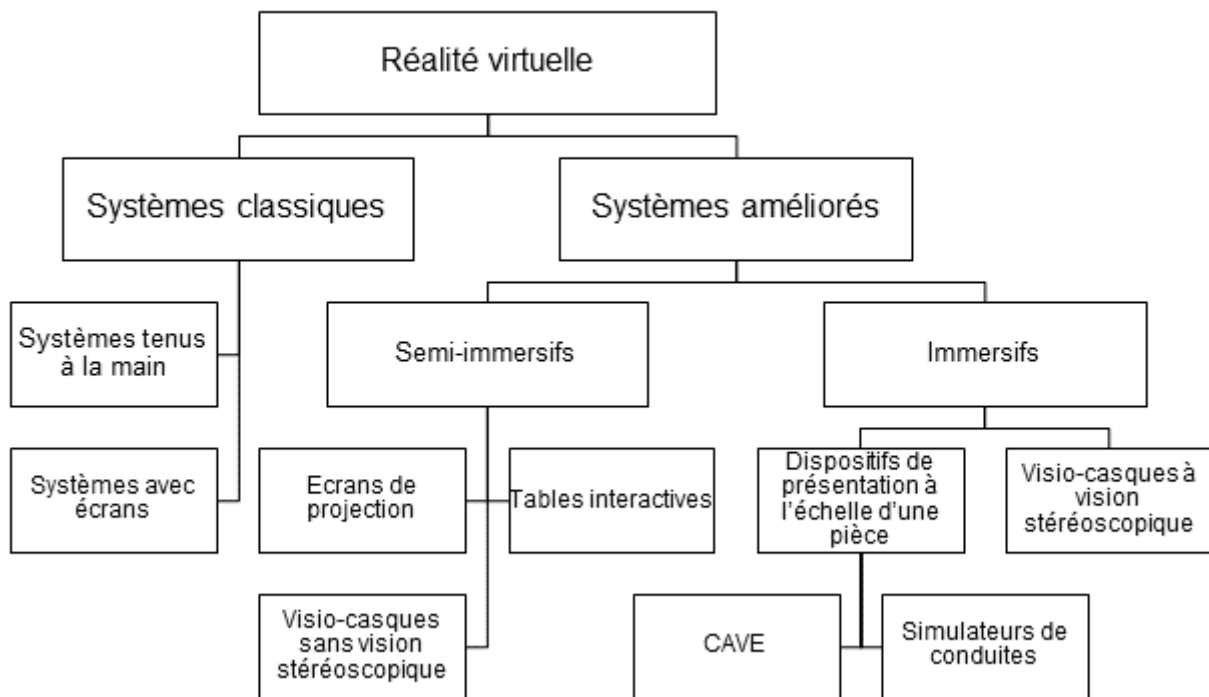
Réalité virtuelle

Systèmes classiques

Systèmes améliorés

Systèmes tenus à la main

Systèmes avec écrans

Semi-immersifs

Immersifs

Ecrans de projection

Tables interactives

Visio-casques sans vision stéréoscopique

Dispositifs de présentation à l'échelle d'une pièce

Visio-casques à vision stéréoscopique

CAVE

Simulateurs de conduites